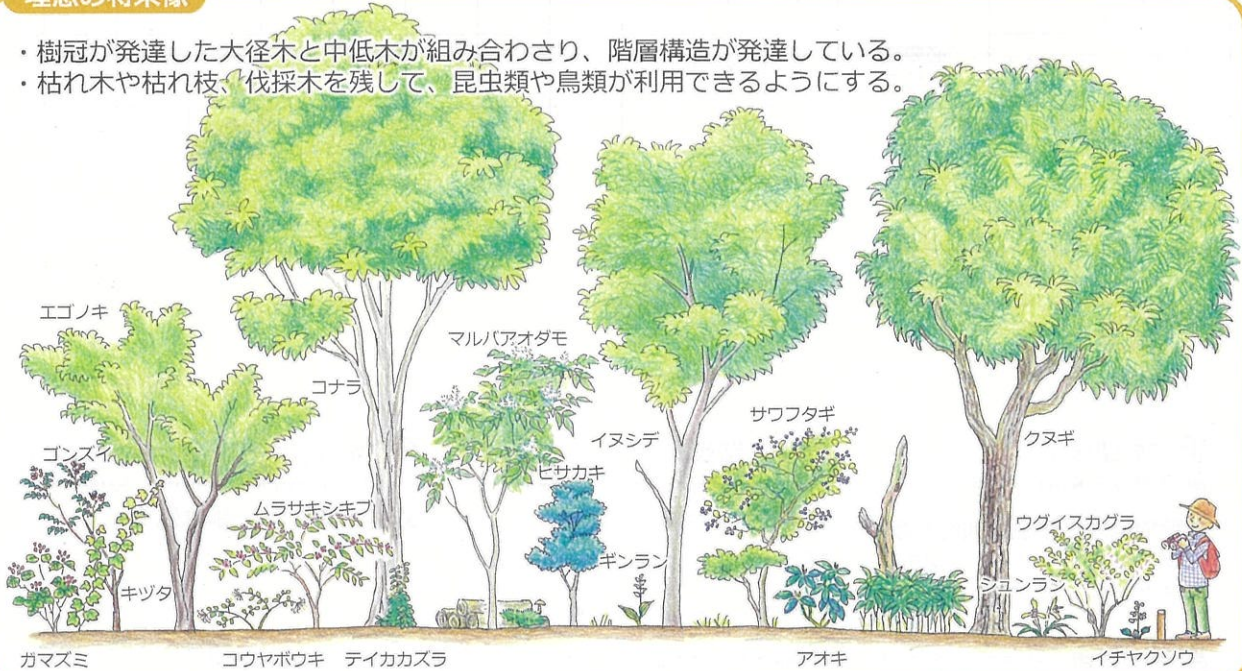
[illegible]

・樹冠が発達した大径木と中低木が組み合わさり、階層構造が発達している。
・枯れ木や枯れ枝、伐採木を残して、昆虫類や鳥類が利用できるようにする。

エゴノキ

コナラ

マルバアオダモ

イヌシデ

サワフタギ

クヌギ

ゴンズイ

ヒサカキ

ムラサキシキブ

キヅタ

ギンラン

ウグイスカグラ

シュンラン

ガマズミ

コウヤボウキ

テイカカズラ

アオキ

イチヤクソウ